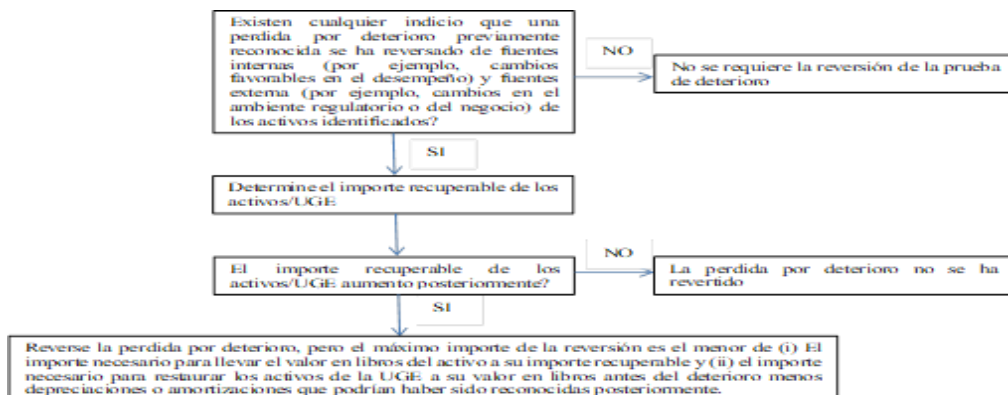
Existen cualquier indicio que una perdida por deterioro previamente reconocida se ha reversado de fuentes internas (por ejemplo, cambios favorables en el desempeño) y fuentes externa (por ejemplo, cambios en el ambiente regulatorio o del negocio) de los activos identificados?

NO

No se requiere la reversión de la prueba de deterioro

SI

Determine el importe recuperable de los activos/UGE

NO

El importe recuperable de los activos/UGE aumento posteriormente?

La perdida por deterioro no se ha revertido

SI

Reverse la perdida por deterioro, pero el máximo importe de la reversión es el menor de (i) El importe necesario para llevar el valor en libros del activo a su importe recuperable y (ii) el importe necesario para restaurar los activos de la UGE a su valor en libros antes del deterioro menos depreciaciones o amortizaciones que podrían haber sido reconocidas posteriormente.